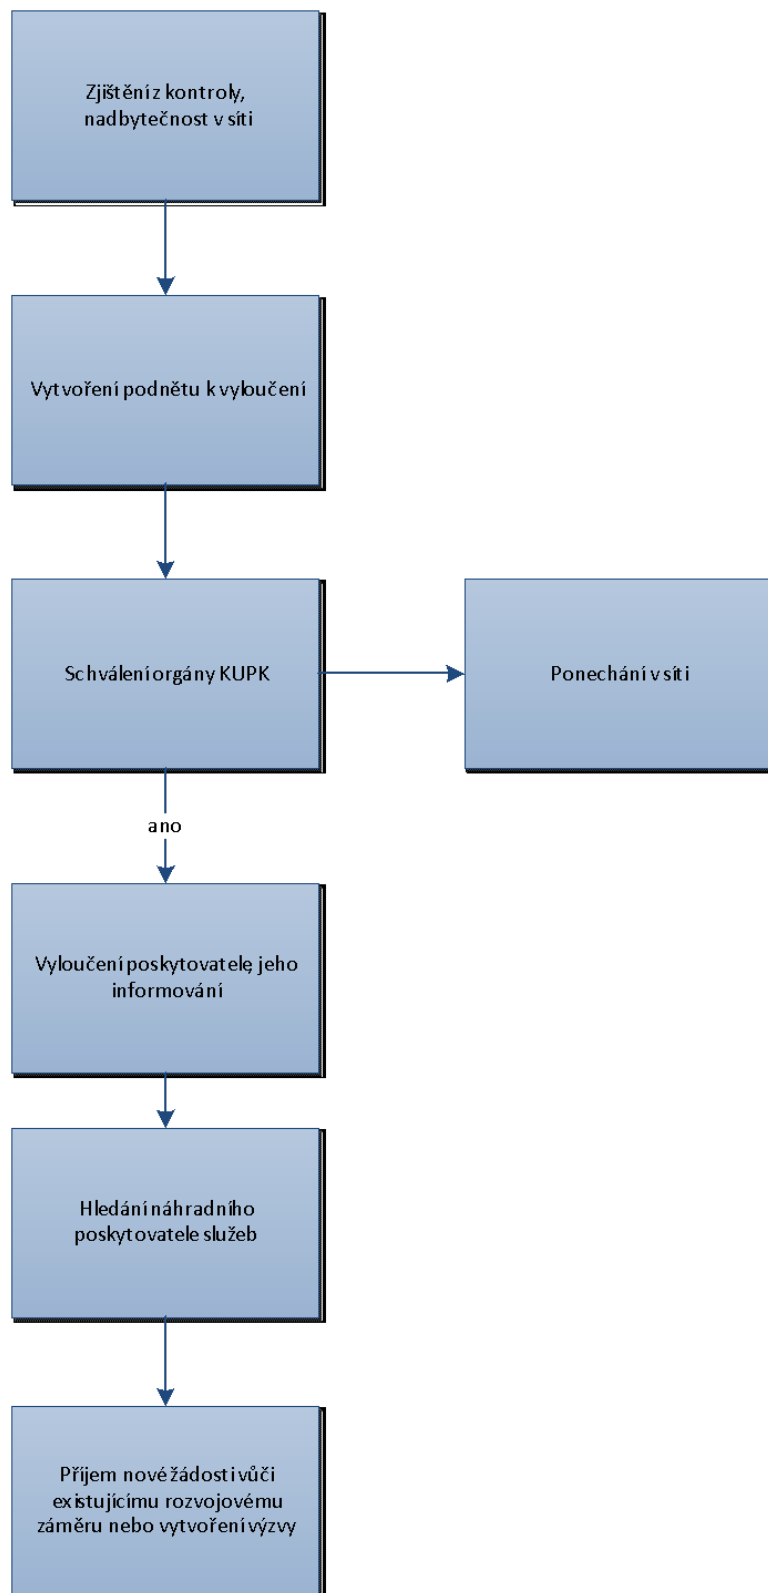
Zjištění z kontroly, nadbytečnost v síti

Vytvoření podnětu k vyloučení

Schválení orgány KUPK

Ponechání v síti

ano

Vyloučení poskytovatele, jeho informování

Hledání náhradního poskytovatele služeb

Příjem nové žádosti vůči existujícímu rozvojovému záměru nebo vytvoření výzvy